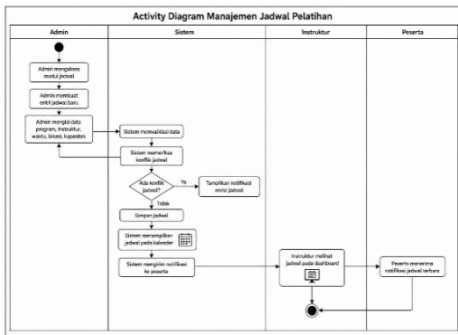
Activity Diagram Manajemen Jadwal Pelatihan

Admin

Sistem

Instruktur

Peserta

Admin mengakses modul jadwal

Admin membuat entri jadwal baru

Admin mengisi data program, instruktur, waktu, lokasi, kapasitas

Sistem memvalidasi data

Sistem memeriksa konflik jadwal

Ada konflik jadwal?

Ya

Tampilkan notifikasi revisi jadwal

Tidak

Simpan jadwal

Sistem menampilkan jadwal pada kalender

Sistem mengirim notifikasi ke peserta

Instruktur melihat jadwal pada dashboard

Peserta menerima notifikasi jadwal terbaru